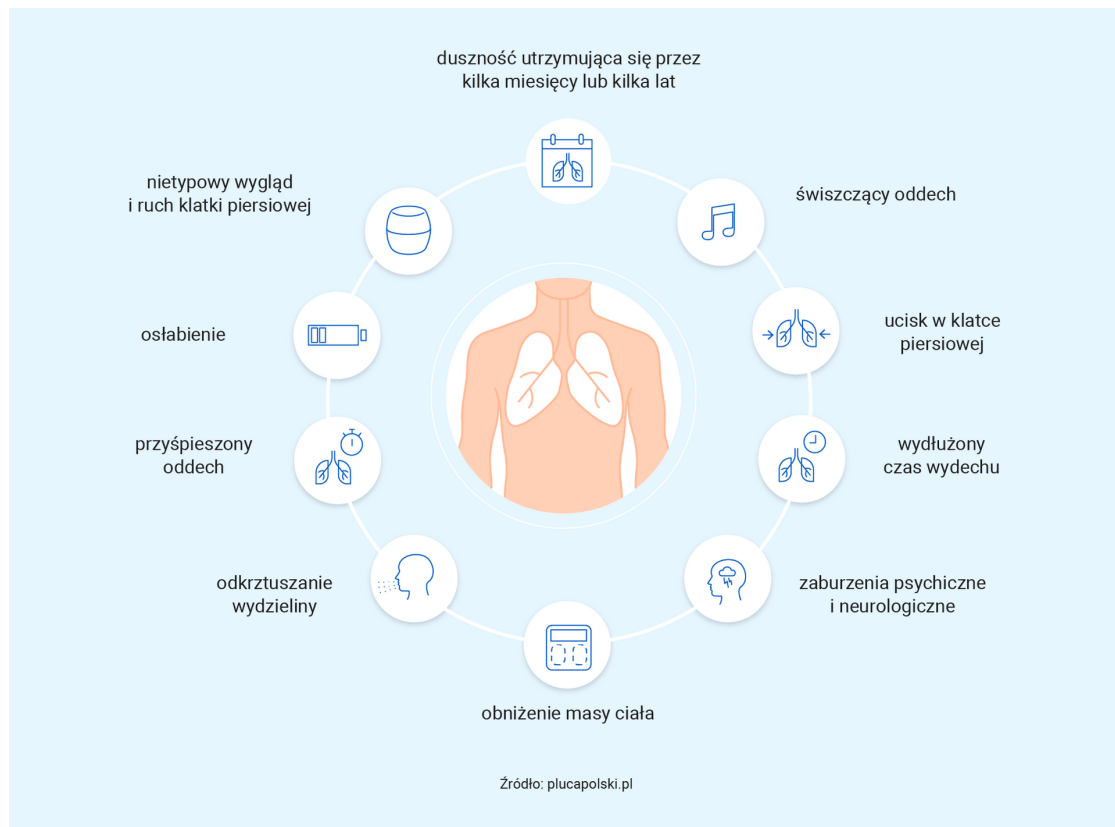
duszność utrzymująca się przez kilka miesięcy lub kilka lat

nietypowy wygląd i ruch klatki piersiowej

świszczący oddech

osłabienie

ucisk w klatce piersiowej

przyśpieszony oddech

wydłużony czas wydechu

odkrztuszanie wydzieliny

zaburzenia psychiczne i neurologiczne

obniżenie masy ciała

Źródło: plucapolski.pl